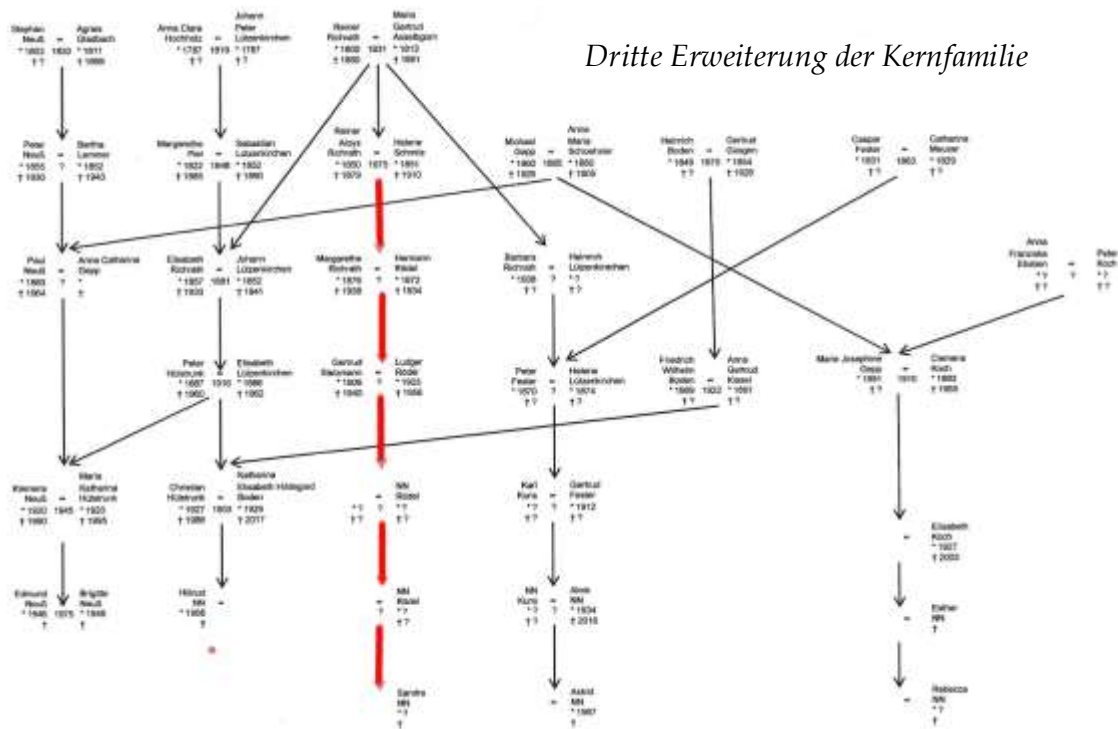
Dritte Erweiterung der Kernfamilie

Stephan Neuß * 1803 † ? = 1830 Agnes Gladbach * 1811 † 1886

Anna Clara Hochholz * 1787 † ? = 1819 Johann Peter Lützenkirchen * 1787 † ?

Rainer Richrath * 1802 † 1880 = 1831 Maria Gertrud Asselborn * 1813 † 1881

Peter Neuß * 1855 † 1930 = ? Bertha Lennen * 1852 † 1943

Margarethe Piel * 1822 † 1885 = 1846 Sebastian Lützenkirchen * 1822 † 1880

Rainer Aloys Richrath * 1850 † 1929 = 1875 Helene Schmitz * 1851 † 1910

Michael Gepp * 1860 † 1929 = 1885 Anna Maria Schoenfeld * 1860 † 1909

Heinrich Boden * 1849 † ? = 1876 Gertrud Giesgen * 1854 † 1928

Caspar Fester * 1831 † ? = 1863 Catharina Meurer * 1829 † ?

Paul Neuß * 1880 † 1954 = ? Anna Catharina Gepp * †

Elisabeth Richrath * 1857 † 1939 = 1881 Johann Lützenkirchen * 1852 † 1941

Margarethe Richrath * 1876 † 1938 = ? Hermann Rödel * 1873 † 1934

Barbara Richrath * 1838 † ? = ? Heinrich Lützenkirchen * ? † ?

Anna Franziska Ebstein * ? † ? = ? Peter Koch * ? † ?

Peter Hüzerunk * 1887 † 1960 = 1910 Elisabeth Lützenkirchen * 1886 † 1952

Gertrud Steinmann * 1909 † 1940 = ? Ludger Rodel * 1923 † 1966

Peter Fester * 1820 † ? = ? Helene Lützenkirchen * 1874 † ?

Friedrich Wilhelm Boden * 1889 † ? = 1922 Anna Gertrud Rödel * 1891 † ?

Marie Josephine Gepp * 1891 † ? = 1910 Clemens Koch * 1882 † 1955

Klemens Neuß * 1920 † 1990 = 1945 Maria Katharina Hüzerunk * 1923 † 1995

Christian Hüzerunk * 1927 † 1986 = 1953 Katharina Elisabeth Hildegard Boden * 1929 † 2017

= NN Rödel * ? † ? * ? ? † ?

Karl Kunz * ? † ? = ? Gertrud Fester * 1912 † ?

Elisabeth Koch * 1927 † 2002

Edmund Neuß * 1946 † = 1975 Brigitte Neuß * 1948 †

Hiltrud NN * 1956 † =

= NN Rödel * ? † ?

NN Kunz * ? † ? = ? Anni NN * 1934 † 2018

= Esther NN †

= Sandra NN * ? †

= Astrid NN * 1967 †

= Rebecca NN * ? †